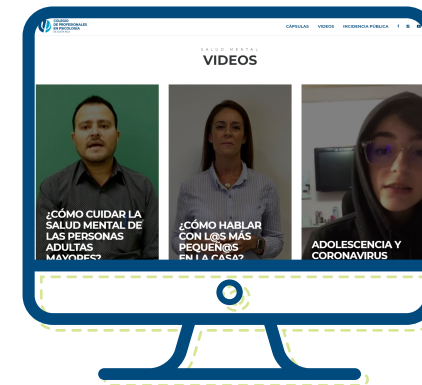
COLEGIO DE PROFESIONALES EN PSICOLOGÍA DE COSTA RICA

CÁPSULAS VIDEOS INCIDENCIA PÚBLICA

SALUD MENTAL
VIDEOS

¿CÓMO CUIDAR LA SALUD MENTAL DE LAS PERSONAS ADULTAS MAYORES?

¿CÓMO HABLAR CON L@S MÁS PEQUEÑ@S EN LA CASA?

ADOLESCENCIA Y CORONAVIRUS